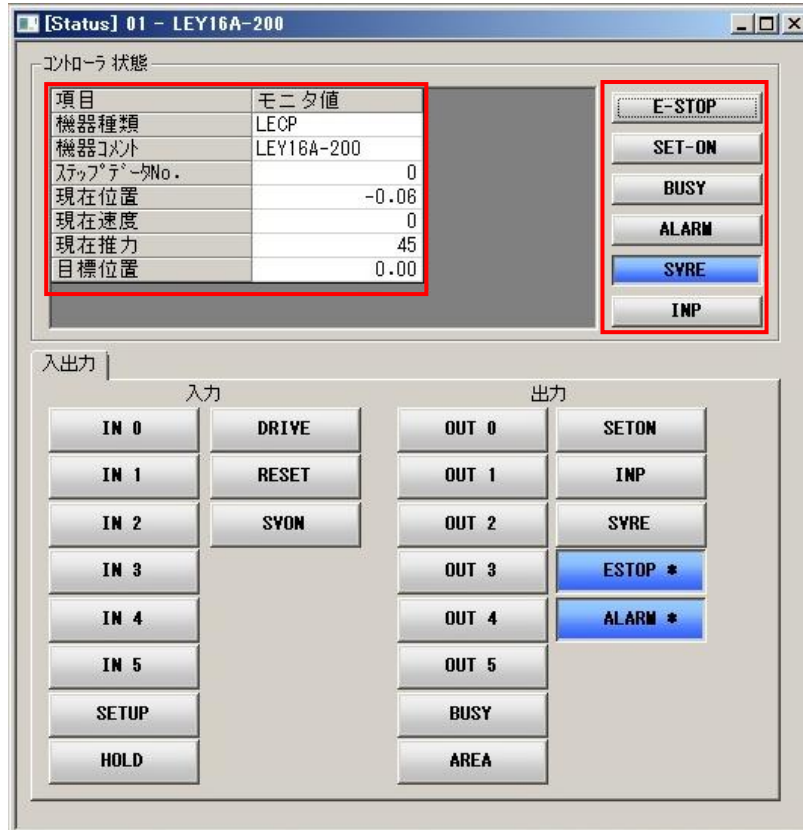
[Status] 01 - LEY16A-200

コントローラ 状態

| 項目 | モニタ値 |
|---|---|
| 機器種類 | LECP |
| 機器コメント | LEY16A-200 |
| ステップデータNo. | 0 |
| 現在位置 | -0.06 |
| 現在速度 | 0 |
| 現在推力 | 45 |
| 目標位置 | 0.00 |

E-STOP
SET-ON
BUSY
ALARM
SVRE
INP

入出力

入力
IN 0
IN 1
IN 2
IN 3
IN 4
IN 5
SETUP
HOLD
DRIVE
RESET
SVON

出力
OUT 0
OUT 1
OUT 2
OUT 3
OUT 4
OUT 5
BUSY
AREA
SETON
INP
SVRE
ESTOP *
ALARM *